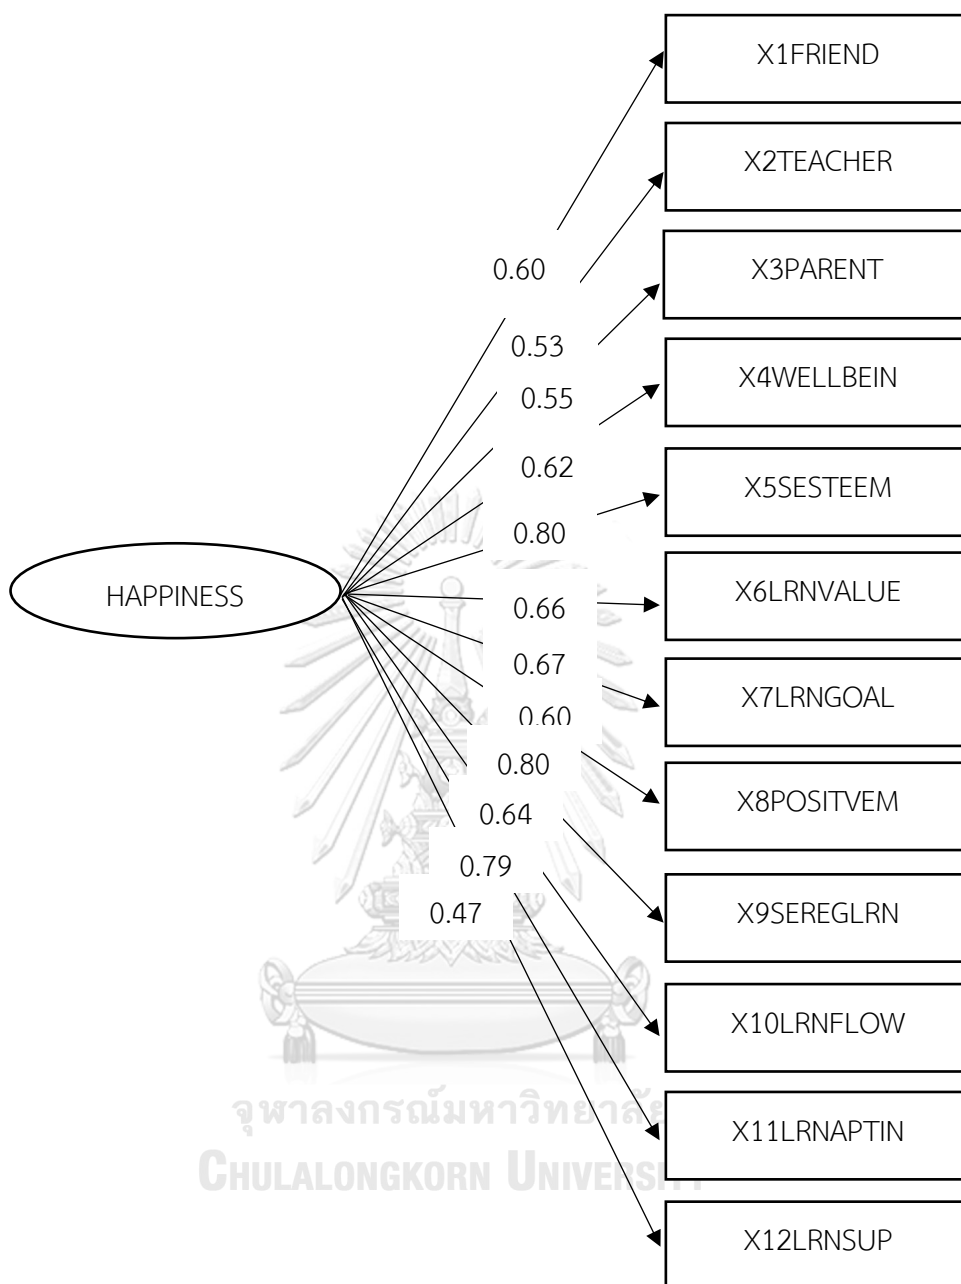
X1FRIEND

X2TEACHER

X3PARENT

X4WELLBEIN

X5SESTEEM

X6LRNVALUE

X7LRNGOAL

X8POSITVEM

X9SEREGLRN

X10LRNFLOW

X11LRNAPTIN

X12LRNSUP

HAPPINESS

0.60
0.53
0.55
0.62
0.80
0.66
0.67
0.60
0.80
0.64
0.79
0.47

จุฬาลงกรณ์มหาวิทยาลัย
CHULALONGKORN UNIVERSITY